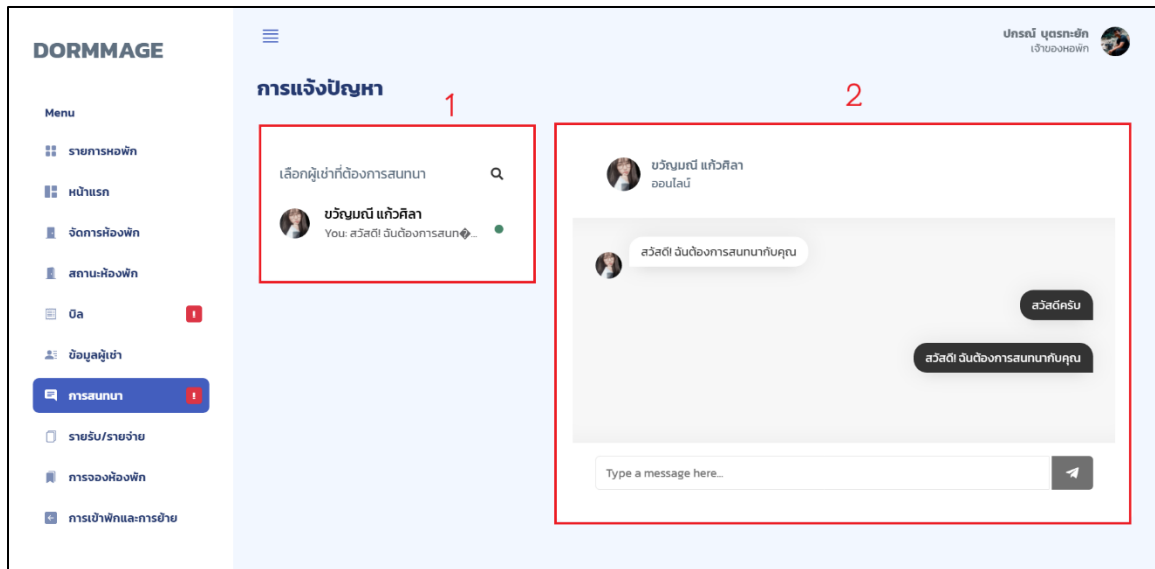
DORMMAGE

Menu

รายการหอพัก

หน้าแรก

จัดการห้องพัก

สถานะห้องพัก

บิล !

ข้อมูลผู้เช่า

การสนทนา !

รายรับ/รายจ่าย

การจองห้องพัก

การเข้าพักและการย้าย

ปกรณ์ บุตรทะยัก
เจ้าของหอพัก

การแจ้งปัญหา

1

2

เลือกผู้เช่าที่ต้องการสนทนา

ขวัญมณี แก้วศิลา
You: สวัสดี! ฉันต้องการสนท�...

ขวัญมณี แก้วศิลา
ออนไลน์

สวัสดี! ฉันต้องการสนทนากับคุณ

สวัสดีครับ

สวัสดี! ฉันต้องการสนทนากับคุณ

Type a message here...